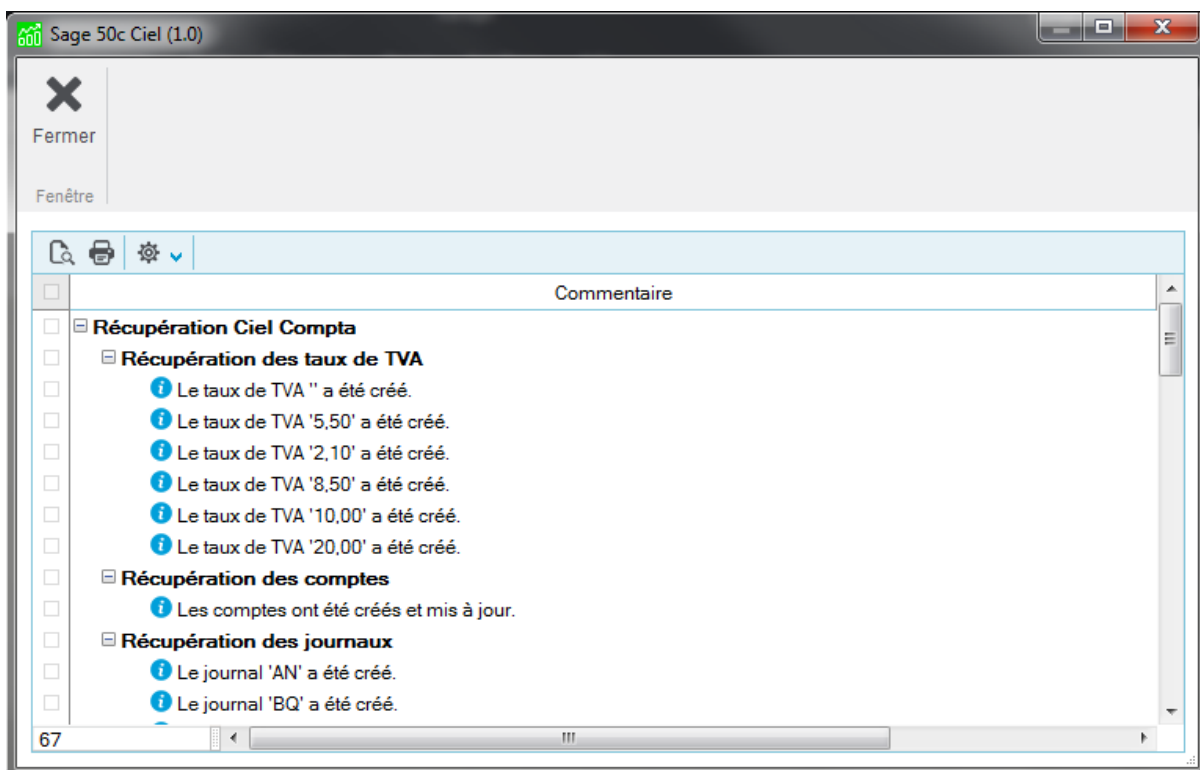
Sage 50c Ciel (1.0)

Fermer

Fenêtre

Commentaire

Récupération Ciel Compta

Récupération des taux de TVA

Le taux de TVA '' a été créé.

Le taux de TVA '5,50' a été créé.

Le taux de TVA '2,10' a été créé.

Le taux de TVA '8,50' a été créé.

Le taux de TVA '10,00' a été créé.

Le taux de TVA '20,00' a été créé.

Récupération des comptes

Les comptes ont été créés et mis à jour.

Récupération des journaux

Le journal 'AN' a été créé.

Le journal 'BQ' a été créé.

67